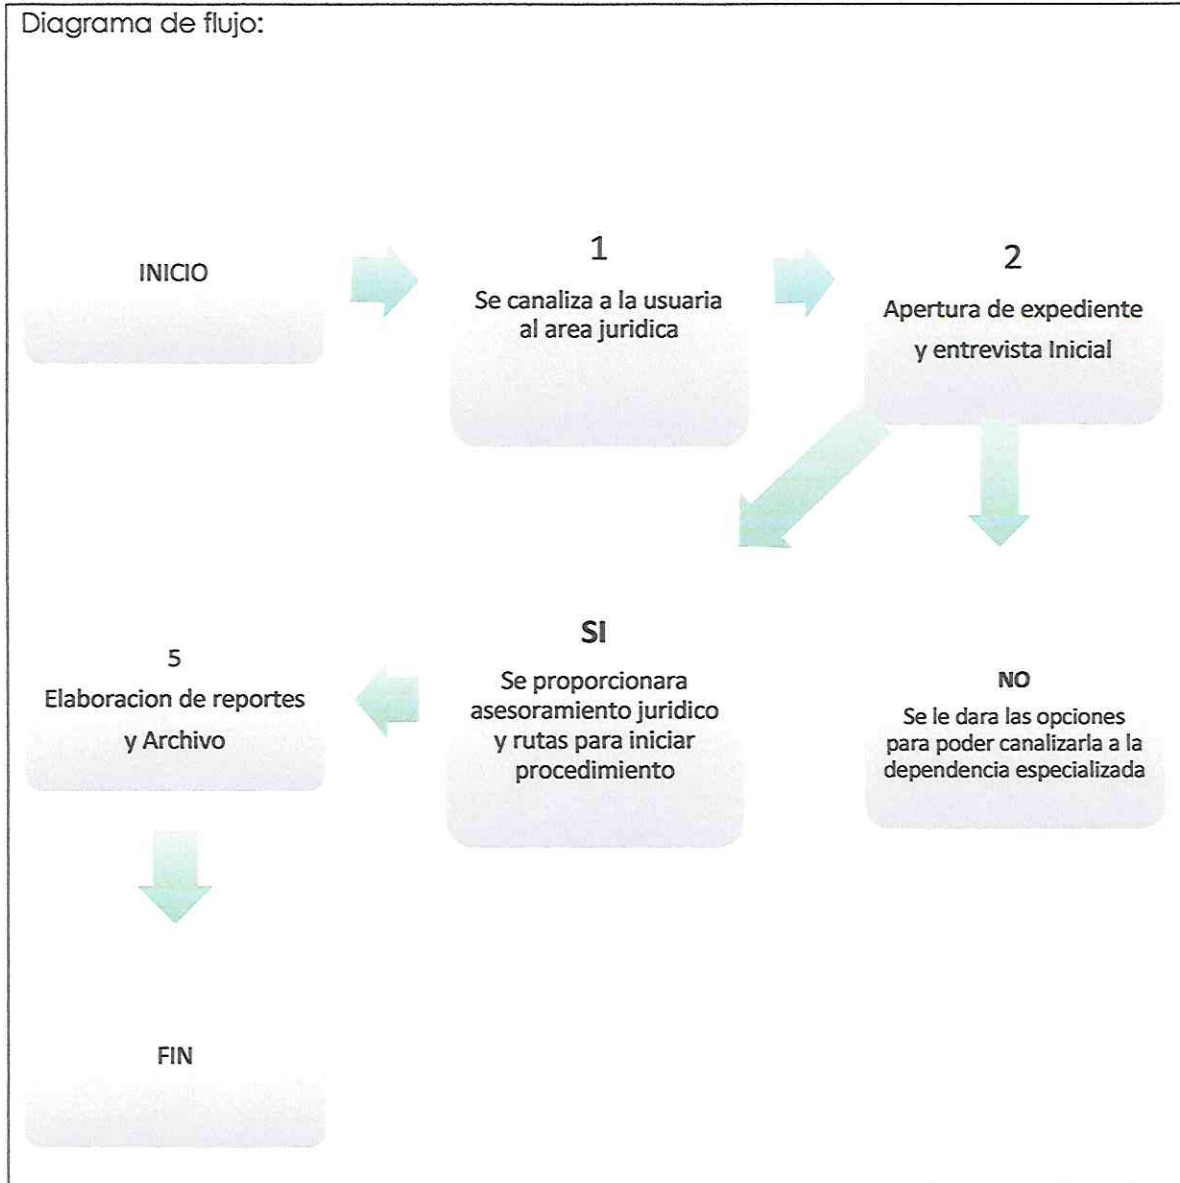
Diagrama de flujo:

INICIO

1

Se canaliza a la usuaria al area juridica

2

Apertura de expediente y entrevista Inicial

SI

Se proporcionara asesoramiento juridico y rutas para iniciar procedimiento

NO

Se le dara las opciones para poder canalizarla a la dependencia especializada

5

Elaboracion de reportes y Archivo

FIN